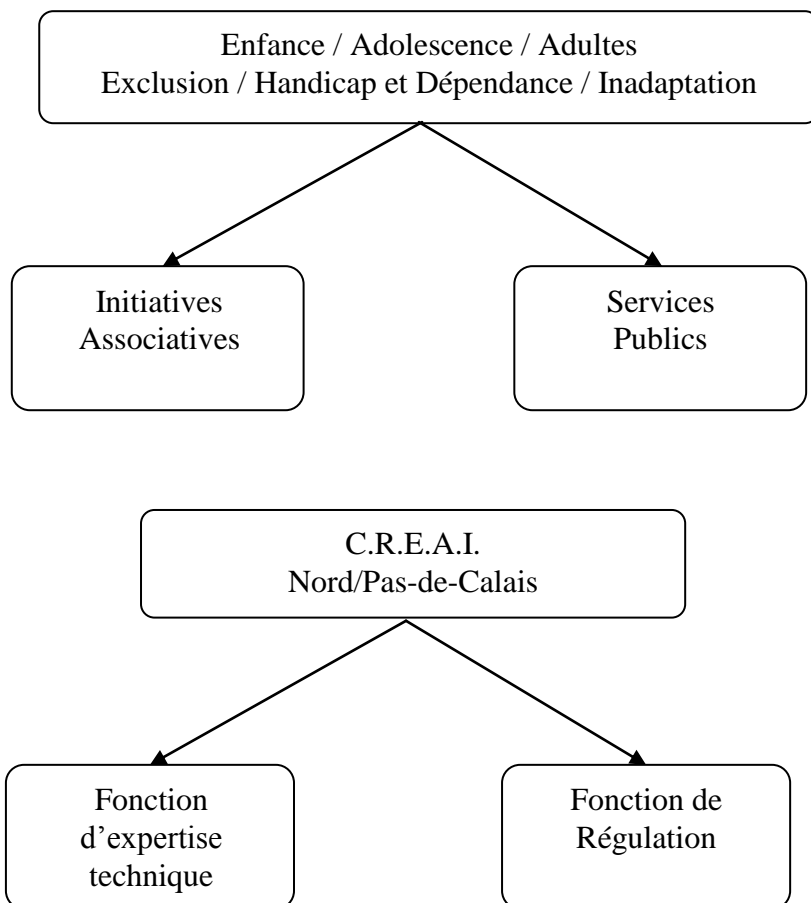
Enfance / Adolescence / Adultes
Exclusion / Handicap et Dépendance / Inadaptation

Initiatives Associatives

Services Publics

C.R.E.A.I.
Nord/Pas-de-Calais

Fonction d’expertise technique

Fonction de Régulation